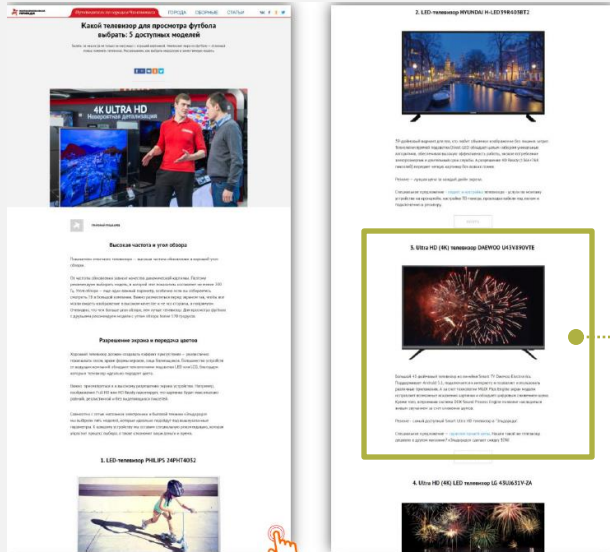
Какой телевизор для просмотра футбола выбрать: 5 доступных моделей

4K ULTRA HD

Высокая частота и угол обзора

Разрешение экрана и передача цветов

1. LED-телевизор PHILIPS 24PHT4032

2. LED-телевизор HYUNDAI H-LED39R405BT2

3. Ultra HD (4K) телевизор DAEWOO U43V890VTE

4. Ultra HD (4K) LED телевизор LG 43UJ631V-ZA